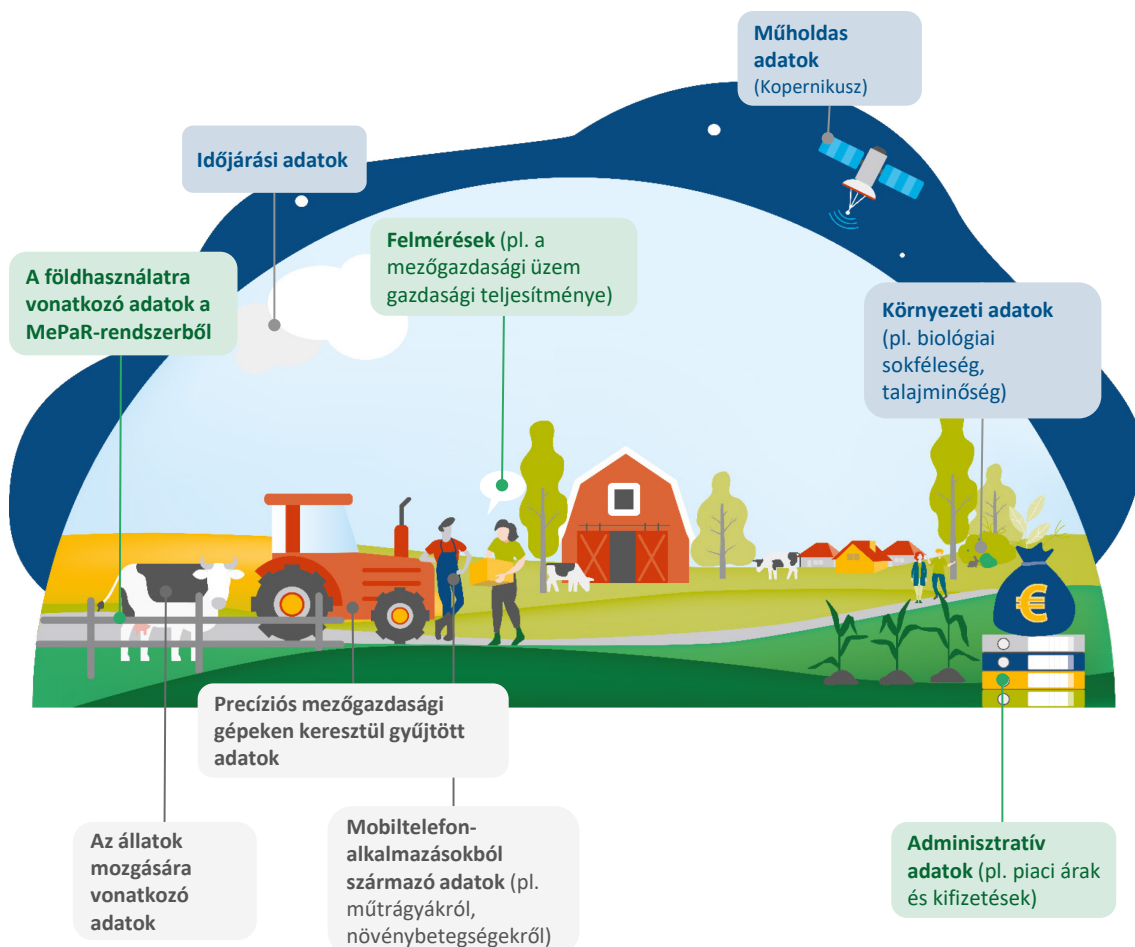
Műholdas adatok (Kopernikusz)

Időjárási adatok

Felmérések (pl. a mezőgazdasági üzem gazdasági teljesítménye)

A földhasználatra vonatkozó adatok a MePaR-rendszerből

Környezeti adatok (pl. biológiai sokféleség, talajminőség)

€

Precíziós mezőgazdasági gépeken keresztül gyűjtött adatok

Az állatok mozgására vonatkozó adatok

Mobiltelefon-alkalmazásokból származó adatok (pl. műtrágyákról, növénybetegségekről)

Adminisztratív adatok (pl. piaci árak és kifizetések)